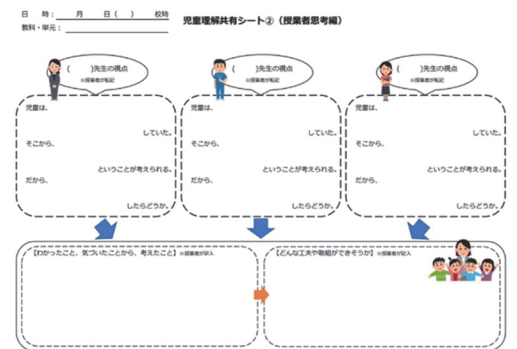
日　時：　　月　　日（　）　　校時
教科・単元：

児童理解共有シート②（授業者思考編）

（　　）先生の視点
※授業者が記記

（　　）先生の視点
※授業者が記記

（　　）先生の視点
※授業者が記記

児童は、
していた。
そこから、
ということが考えられる。
だから、
したらどうか。

児童は、
していた。
そこから、
ということが考えられる。
だから、
したらどうか。

児童は、
していた。
そこから、
ということが考えられる。
だから、
したらどうか。

【わかったこと、気づいたことから、考えたこと】※授業者が記入

【どんな工夫や取組ができそうか】※授業者が記入